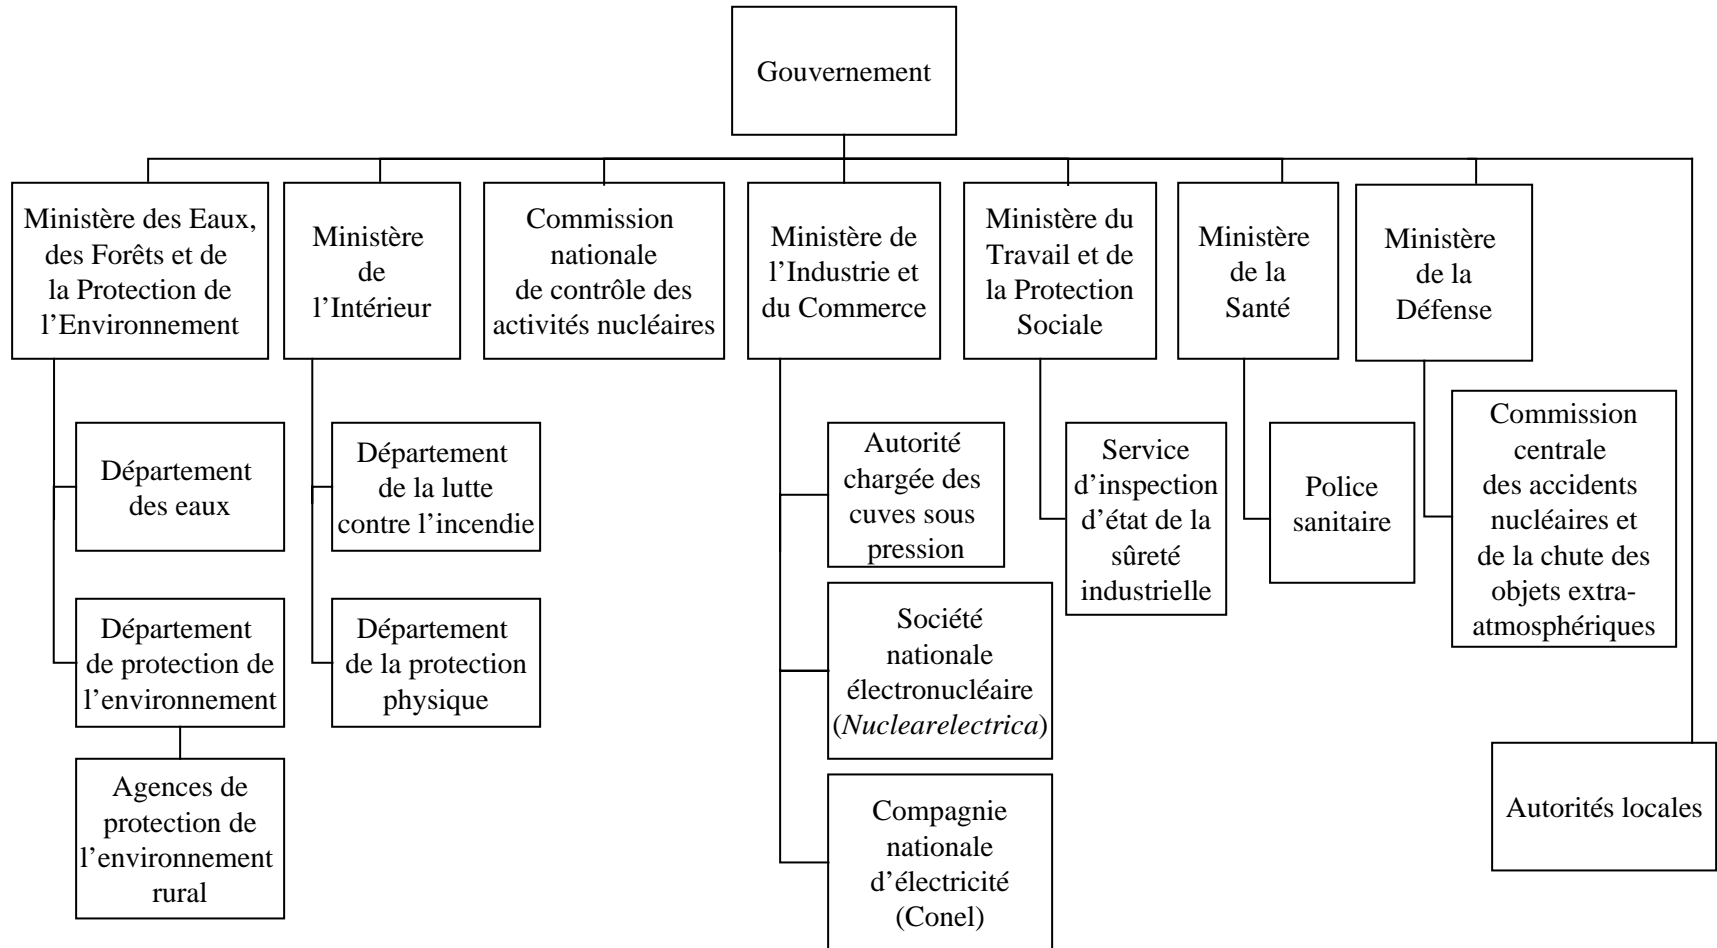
Gouvernement

Ministère des Eaux, des Forêts et de la Protection de l'Environnement

Ministère de l'Intérieur

Commission nationale de contrôle des activités nucléaires

Ministère de l'Industrie et du Commerce

Ministère du Travail et de la Protection Sociale

Ministère de la Santé

Ministère de la Défense

Département des eaux

Département de protection de l'environnement

Agences de protection de l'environnement rural

Département de la lutte contre l'incendie

Département de la protection physique

Autorité chargée des cuves sous pression

Société nationale électronucléaire (*Nuclearelectrica*)

Compagnie nationale d'électricité (Conel)

Service d'inspection d'état de la sûreté industrielle

Police sanitaire

Commission centrale des accidents nucléaires et de la chute des objets extra-atmosphériques

Autorités locales